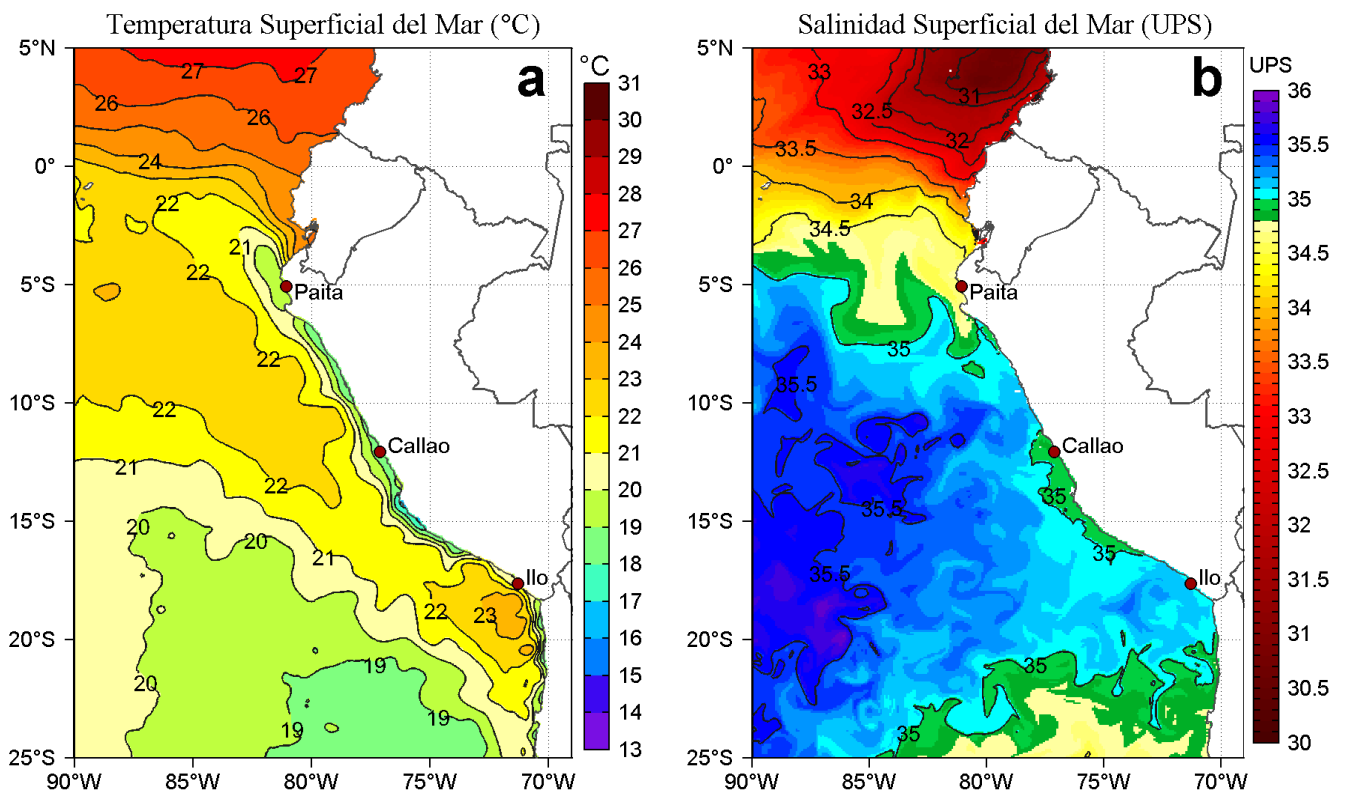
Temperatura Superficial del Mar (°C)

a

°C
31
30
29
28
27
26
25
24
23
22
21
20
19
18
17
16
15
14
13

5°N
0°
5°S
10°S
15°S
20°S
25°S
90°W 85°W 80°W 75°W 70°W

27
27
26
26
24
22
21
22
22
22
21
22
20
20
21
22
23
20
19
19
19

Paita
Callao
Ilo

Salinidad Superficial del Mar (UPS)

b

UPS
36
35.5
35
34.5
34
33.5
33
32.5
32
31.5
31
30.5
30

5°N
0°
5°S
10°S
15°S
20°S
25°S
90°W 85°W 80°W 75°W 70°W

33
31
32.5
32
33.5
34
34.5
35
35.5
35
35.5
35
35.5
35
35

Paita
Callao
Ilo